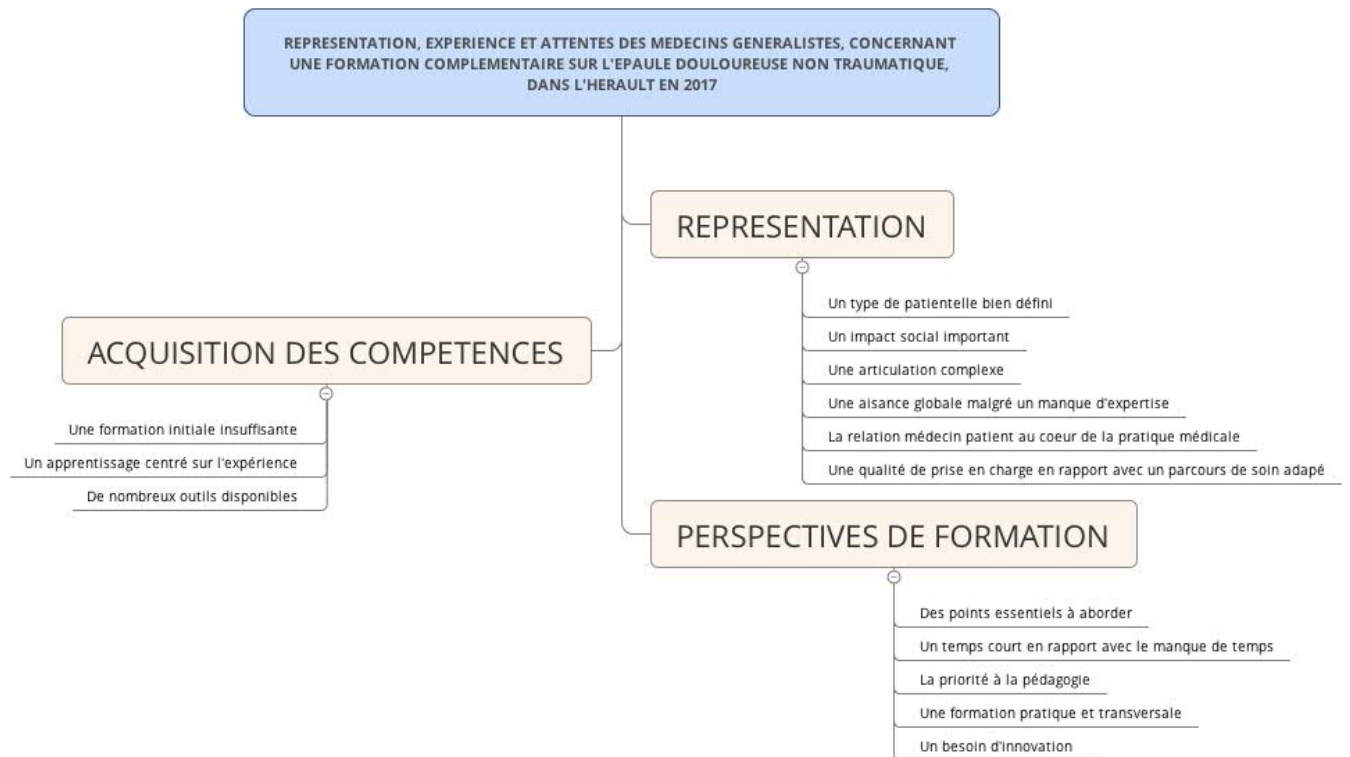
REPRESENTATION, EXPERIENCE ET ATTENTES DES MEDECINS GENERALISTES, CONCERNANT UNE FORMATION COMPLEMENTAIRE SUR L'EPAULE DOULOUREUSE NON TRAUMATIQUE, DANS L'HERAULT EN 2017

REPRESENTATION

Un type de patientelle bien défini
Un impact social important
Une articulation complexe
Une aisance globale malgré un manque d'expertise
La relation médecin patient au coeur de la pratique médicale
Une qualité de prise en charge en rapport avec un parcours de soin adapé

ACQUISITION DES COMPETENCES

Une formation initiale insuffisante
Un apprentissage centré sur l'expérience
De nombreux outils disponibles

PERSPECTIVES DE FORMATION

Des points essentiels à aborder
Un temps court en rapport avec le manque de temps
La priorité à la pédagogie
Une formation pratique et transversale
Un besoin d'innovation